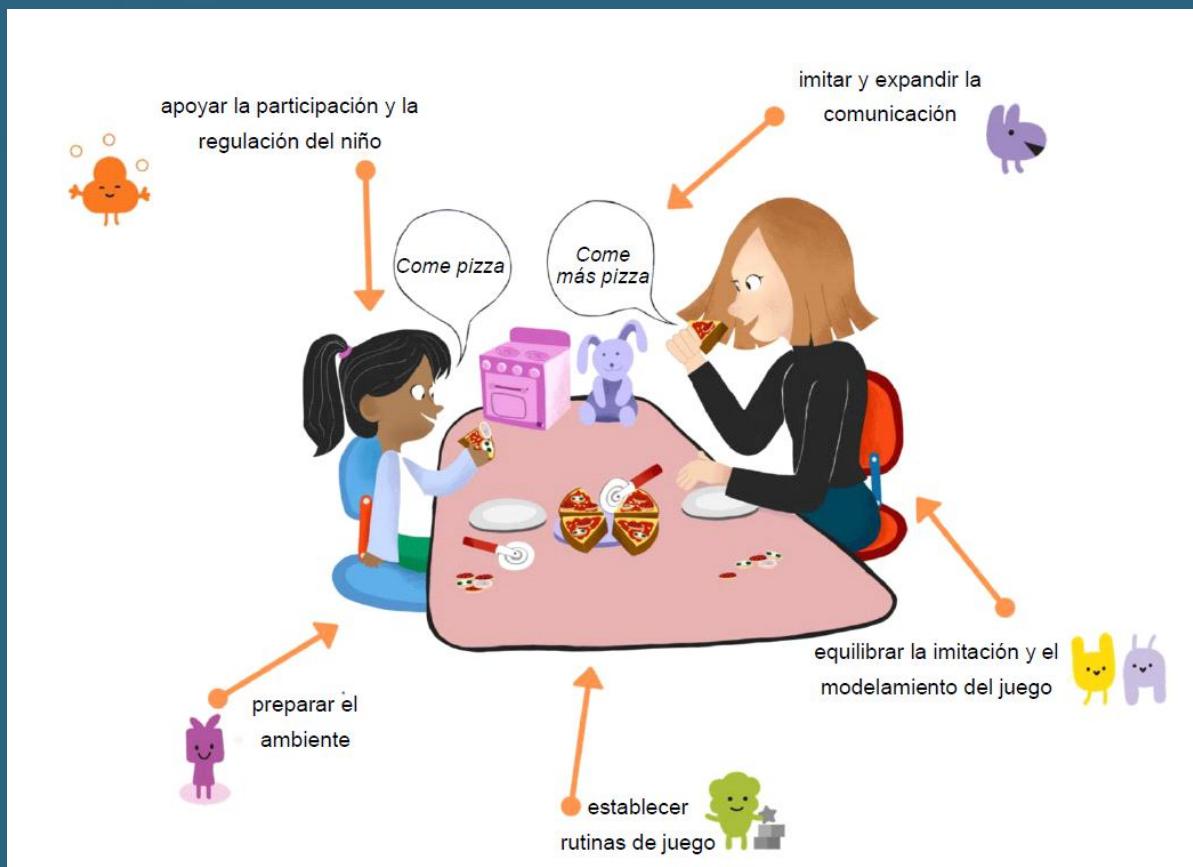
apoyar la participación y la regulación del niño

imitar y expandir la comunicación

Come pizza

Come más pizza

equilibrar la imitación y el modelamiento del juego

preparar el ambiente

establecer rutinas de juego